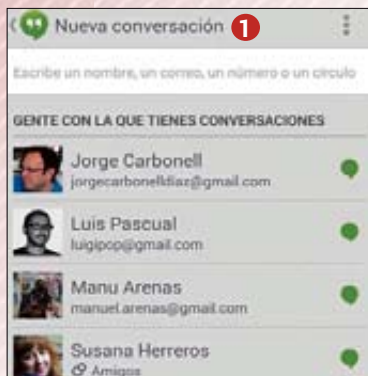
Nueva conversación 1

Escribe un nombre, un correo, un número o un círculo

GENTE CON LA QUE TIENES CONVERSACIONES

Jorge Carbonell
jorgecarbonelldiaz@gmail.com

Luis Pascual
luigipop@gmail.com

Manu Arenas
manuel.arenas@gmail.com

Susana Herreros
Amigos